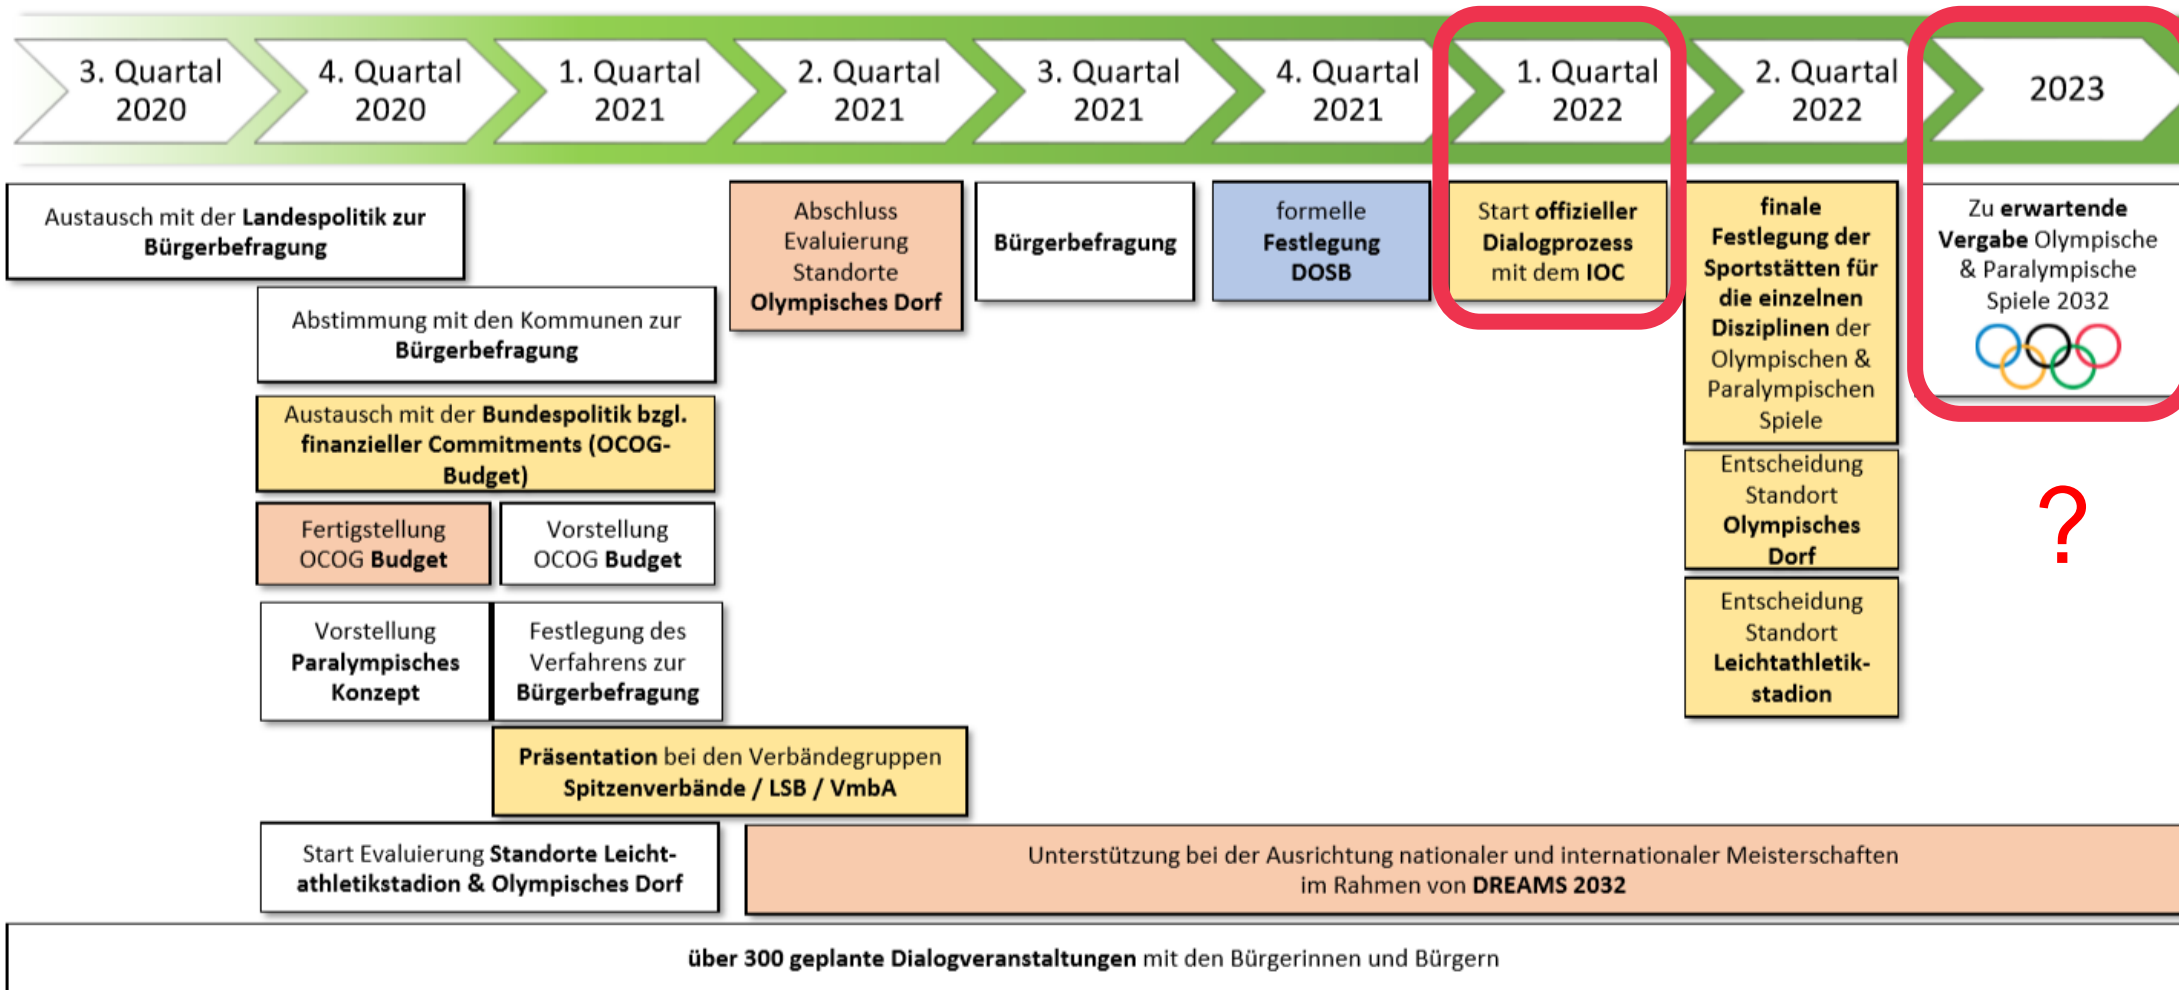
3. Quartal 2020

4. Quartal 2020

1. Quartal 2021

2. Quartal 2021

3. Quartal 2021

4. Quartal 2021

1. Quartal 2022

2. Quartal 2022

2023

Austausch mit der Landespolitik zur Bürgerbefragung

Abstimmung mit den Kommunen zur Bürgerbefragung

Austausch mit der Bundespolitik bzgl. finanzieller Commitments (OCOG-Budget)

Fertigstellung OCOG Budget

Vorstellung OCOG Budget

Vorstellung Paralympisches Konzept

Festlegung des Verfahrens zur Bürgerbefragung

Präsentation bei den Verbändegruppen Spitzenverbände / LSB / VmbA

Start Evaluierung Standorte Leichtathletikstadion & Olympisches Dorf

Abschluss Evaluierung Standorte Olympisches Dorf

Bürgerbefragung

formelle Festlegung DOSB

Start offizieller Dialogprozess mit dem IOC

finale Festlegung der Sportstätten für die einzelnen Disziplinen der Olympischen & Paralympischen Spiele

Entscheidung Standort Olympisches Dorf

Entscheidung Standort Leichtathletikstadion

Zu erwartende Vergabe Olympische & Paralympische Spiele 2032

?

Unterstützung bei der Ausrichtung nationaler und internationaler Meisterschaften im Rahmen von DREAMS 2032

über 300 geplante Dialogveranstaltungen mit den Bürgerinnen und Bürgern